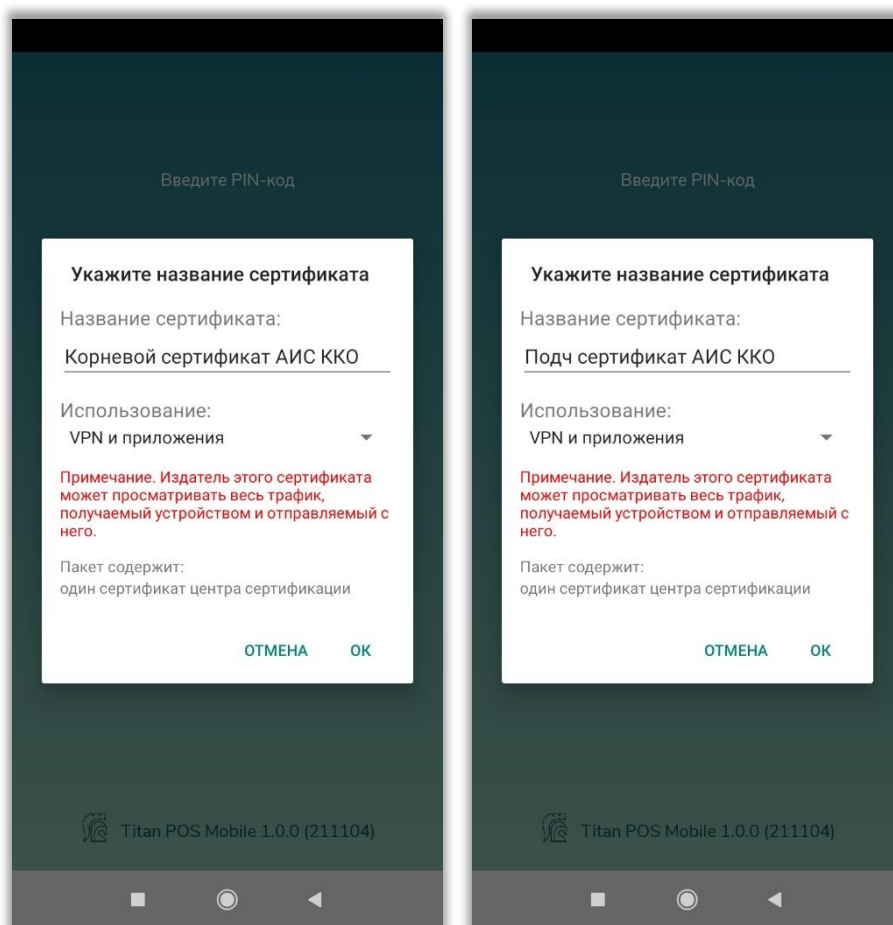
Введите PIN-код

Укажите название сертификата

Название сертификата:

Корневой сертификат АИС ККО

Использование:

VPN и приложения

Примечание. Издатель этого сертификата может просматривать весь трафик, получаемый устройством и отправляемый с него.

Пакет содержит:
один сертификат центра сертификации

ОТМЕНА ОК

Titan POS Mobile 1.0.0 (211104)

Введите PIN-код

Укажите название сертификата

Название сертификата:

Подч сертификат АИС ККО

Использование:

VPN и приложения

Примечание. Издатель этого сертификата может просматривать весь трафик, получаемый устройством и отправляемый с него.

Пакет содержит:
один сертификат центра сертификации

ОТМЕНА ОК

Titan POS Mobile 1.0.0 (211104)